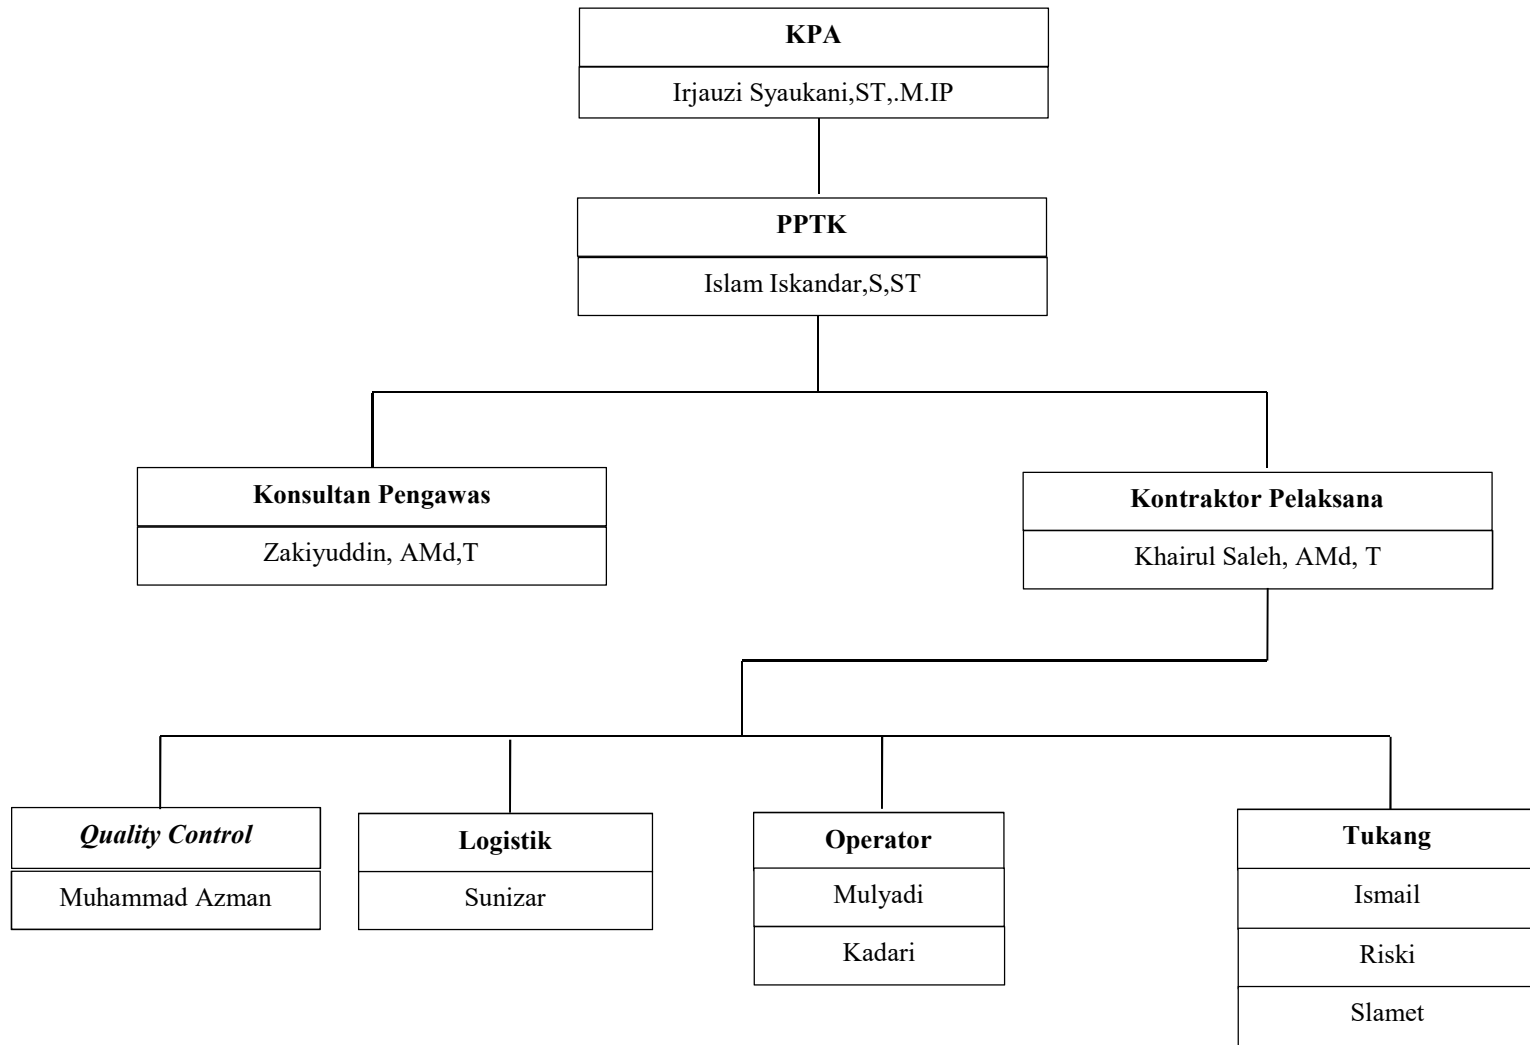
KPA

Irjauzi Syaukani,ST,.M.IP

PPTK

Islam Iskandar,S,ST

Konsultan Pengawas

Zakiyuddin, AMd,T

Kontraktor Pelaksana

Khairul Saleh, AMd, T

Quality Control

Muhammad Azman

Logistik

Sunizar

Operator

Mulyadi

Kadari

Tukang

Ismail

Riski

Slamet